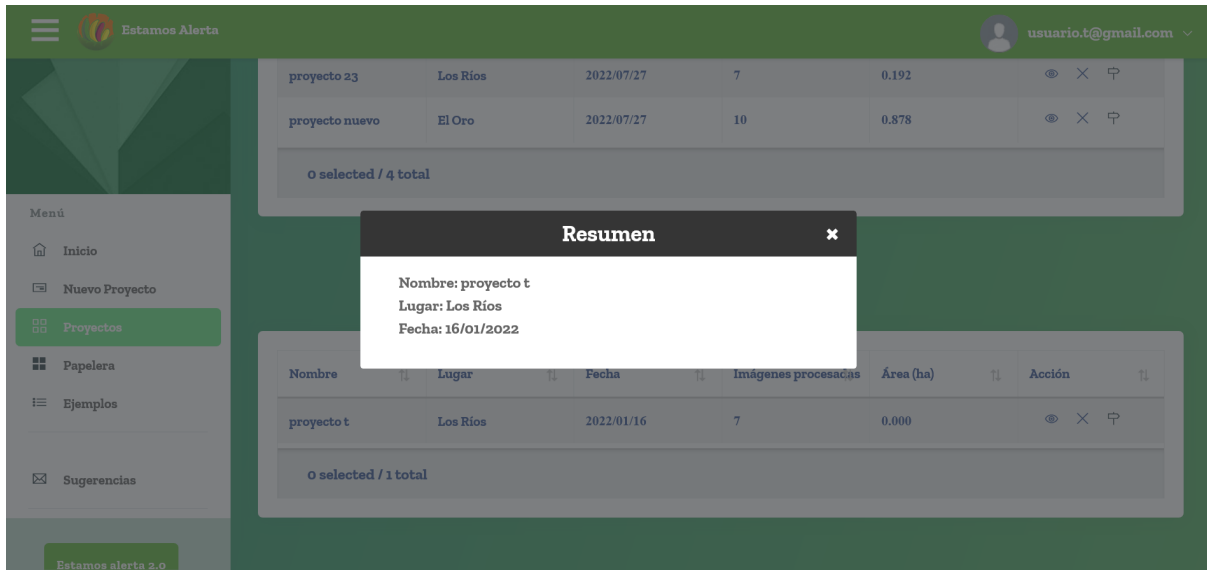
Estamos Alerta

usuario.t@gmail.com

Menú

Inicio

Nuevo Proyecto

Proyectos

Papelera

Ejemplos

Sugerencias

Estamos alerta 2.0

| proyecto 23 | Los Ríos | 2022/07/27 | 7 | 0.192 |
|---|---|---|---|---|
| proyecto nuevo | El Oro | 2022/07/27 | 10 | 0.878 |

0 selected / 4 total

Resumen

Nombre: proyecto t
Lugar: Los Ríos
Fecha: 16/01/2022

| Nombre | Lugar | Fecha | Imágenes procesadas | Área (ha) | Acción |
|---|---|---|---|---|---|
| proyecto t | Los Ríos | 2022/01/16 | 7 | 0.000 | |

0 selected / 1 total